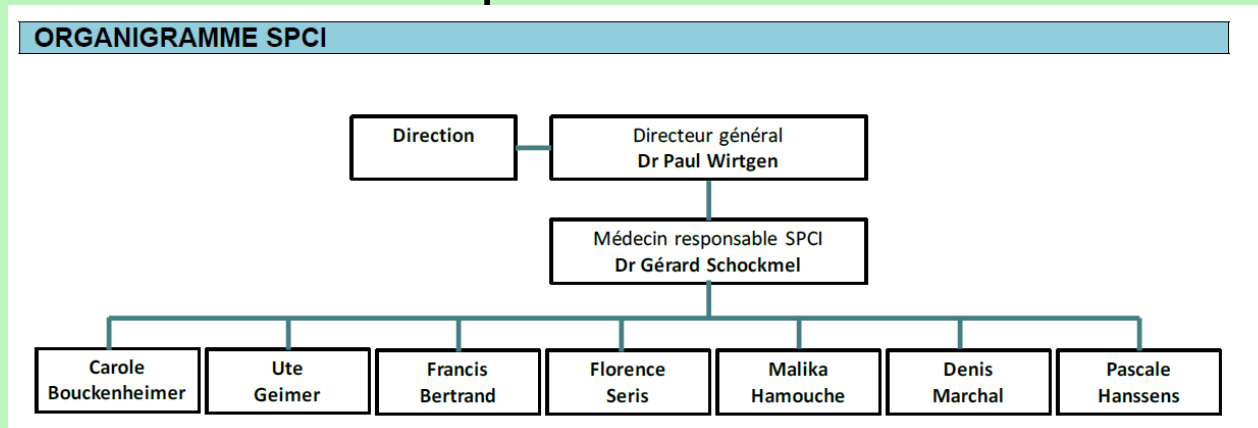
ORGANIGRAMME SPCI

Direction

Directeur général
Dr Paul Wirtgen

Médecin responsable SPCI
Dr Gérard Schockmel

Carole Bouckenheimer

Ute Geimer

Francis Bertrand

Florence Seris

Malika Hamouche

Denis Marchal

Pascale Hanssens